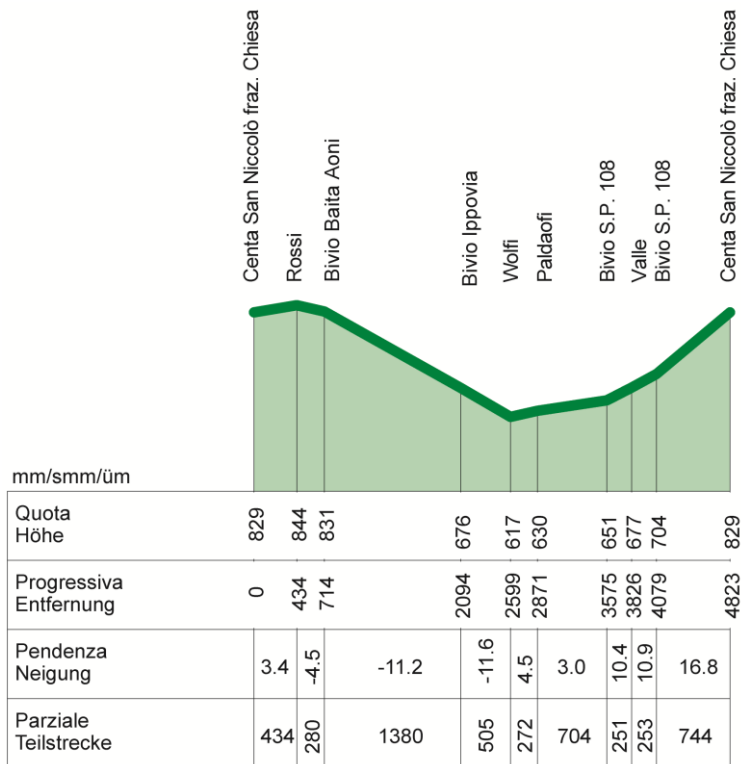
Centa San Niccolò fraz. Chiesa
Rossi
Bivio Baita Aoni
Bivio Ippovia
Wolfi
Paldaofi
Bivio S.P. 108
Valle
Bivio S.P. 108
Centa San Niccolò fraz. Chiesa

mm/smm/üm

| | | | | | | | | | | |
|---|---|---|---|---|---|---|---|---|---|---|
| Quota Höhe | 829 | 844 | 831 | 676 | 617 | 630 | 651 | 677 | 704 | 829 |
| Progressiva Entfernung | 0 | 434 | 714 | 2094 | 2599 | 2871 | 3575 | 3826 | 4079 | 4823 |
| Pendenza Neigung | 3.4 | -4.5 | -11.2 | -11.6 | 4.5 | 3.0 | 10.4 | 10.9 | 16.8 | |
| Parziale Teilstrecke | 434 | 280 | 1380 | 505 | 272 | 704 | 251 | 253 | 744 | |